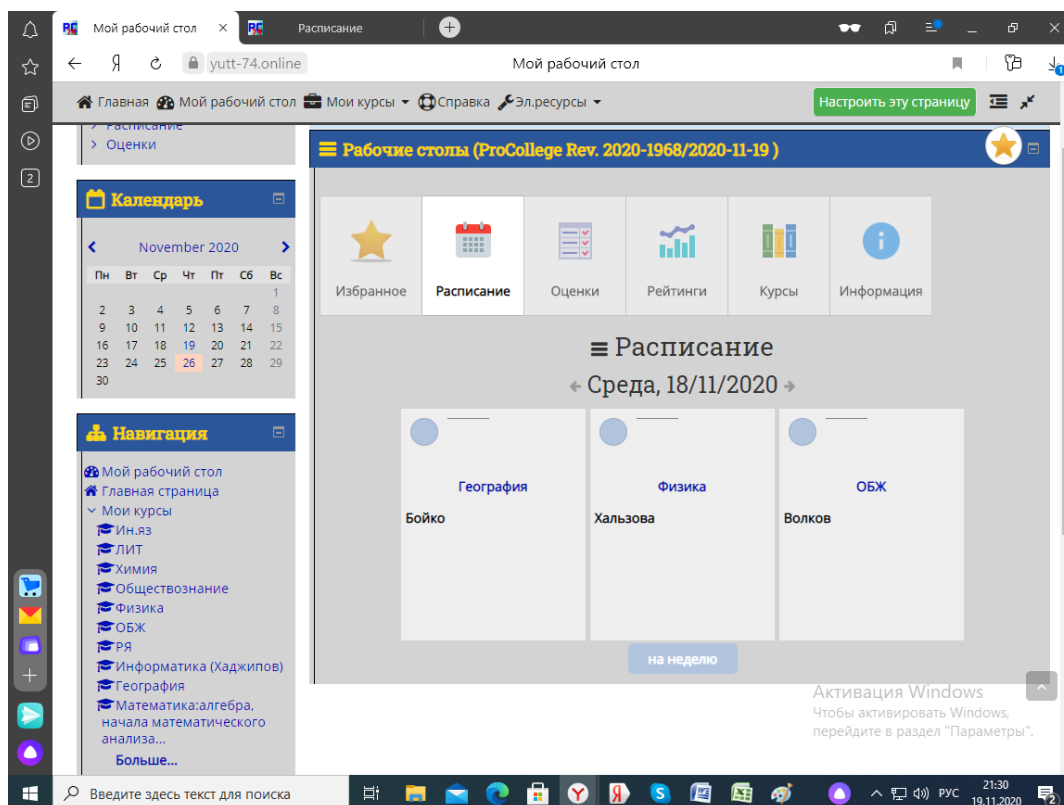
Мой рабочий стол
Расписание
Я
yutt-74.online
Мой рабочий стол

Главная Мой рабочий стол Мои курсы Справка Эл.ресурсы
Настроить эту страницу

> Расписание
> Оценки

Календарь

November 2020

| Пн | Вт | Ср | Чт | Пт | Сб | Вс |
|---|---|---|---|---|---|---|
| | | | | | | 1 |
| 2 | 3 | 4 | 5 | 6 | 7 | 8 |
| 9 | 10 | 11 | 12 | 13 | 14 | 15 |
| 16 | 17 | 18 | 19 | 20 | 21 | 22 |
| 23 | 24 | 25 | 26 | 27 | 28 | 29 |
| 30 | | | | | | |

Навигация

Мой рабочий стол
Главная страница
Мои курсы
Ин.яз
ЛИТ
Химия
Обществознание
Физика
ОБЖ
РЯ
Информатика (Хаджипов)
География
Математика:алгебра, начала математического анализа...
Больше...

Рабочие столы (ProCollege Rev. 2020-1968/2020-11-19 )

Избранное
Расписание
Оценки
Рейтинги
Курсы
Информация

Расписание
Среда, 18/11/2020

География
Бойко

Физика
Хальзова

ОБЖ
Волков

на неделю

Активация Windows
Чтобы активировать Windows, перейдите в раздел "Параметры".

Введите здесь текст для поиска
РУС
21:30
19.11.2020